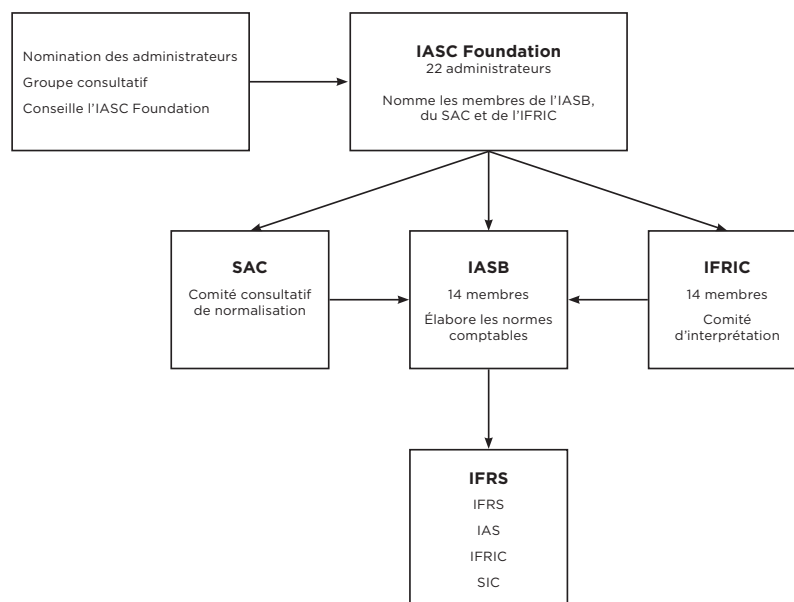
Nomination des administrateurs
Groupe consultatif
Conseille l'IASC Foundation

**IASC Foundation**
22 administrateurs

Nomme les membres de l'IASB, du SAC et de l'IFRIC

**SAC**
Comité consultatif de normalisation

**IASB**
14 membres
Élabore les normes comptables

**IFRIC**
14 membres
Comité d'interprétation

**IFRS**
IFRS
IAS
IFRIC
SIC